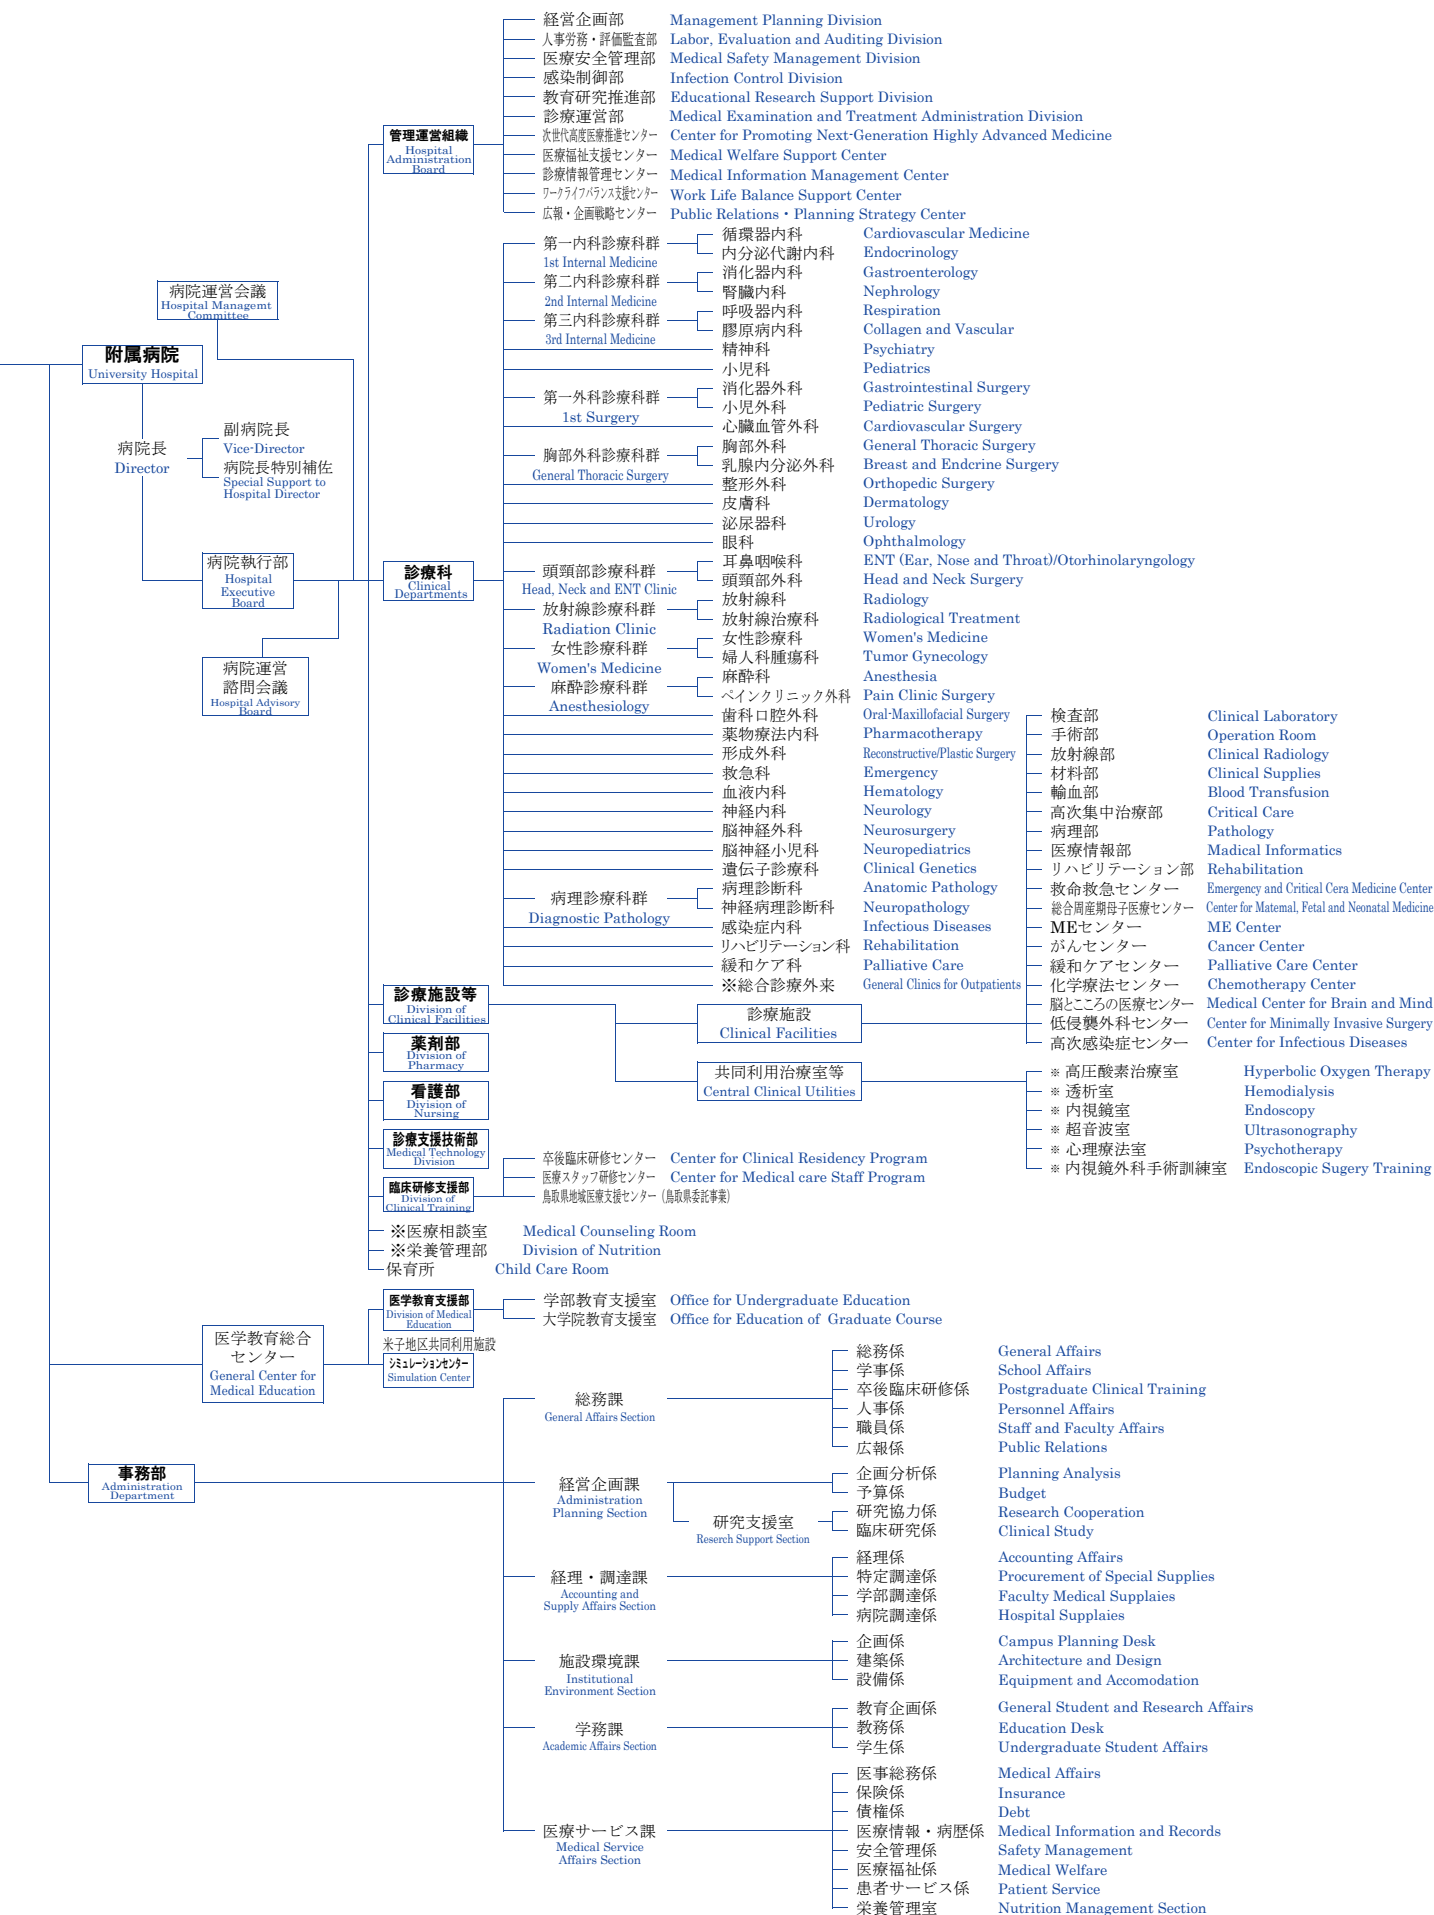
経営企画部 Management Planning Division
人事労務・評価監査部 Labor, Evaluation and Auditing Division
医療安全管理部 Medical Safety Management Division
感染制御部 Infection Control Division
教育研究推進部 Educational Research Support Division
診療運営部 Medical Examination and Treatment Administration Division
次世代高度医療推進センター Center for Promoting Next-Generation Highly Advanced Medicine
医療福祉支援センター Medical Welfare Support Center
診療情報管理センター Medical Information Management Center
ワークライフバランス支援センター Work Life Balance Support Center
広報・企画戦略センター Public Relations・Planning Strategy Center

管理運営組織 Hospital Administration Board

病院運営会議 Hospital Management Committee

附属病院 University Hospital

病院長 Director

副病院長 Vice-Director
病院長特別補佐 Special Support to Hospital Director

病院執行部 Hospital Executive Board

病院運営諮問会議 Hospital Advisory Board

診療科 Clinical Departments

第一内科診療科群 1st Internal Medicine
循環器内科 Cardiovascular Medicine
内分泌代謝内科 Endocrinology
第二内科診療科群 2nd Internal Medicine
消化器内科 Gastroenterology
腎臓内科 Nephrology
第三内科診療科群 3rd Internal Medicine
呼吸器内科 Respiration
膠原病内科 Collagen and Vascular
精神科 Psychiatry
小児科 Pediatrics
第一外科診療科群 1st Surgery
消化器外科 Gastrointestinal Surgery
小児外科 Pediatric Surgery
心臓血管外科 Cardiovascular Surgery
胸部外科診療科群 General Thoracic Surgery
胸部外科 General Thoracic Surgery
乳腺内分泌外科 Breast and Endcrine Surgery
整形外科 Orthopedic Surgery
皮膚科 Dermatology
泌尿器科 Urology
眼科 Ophthalmology
頭頸部診療科群 Head, Neck and ENT Clinic
耳鼻咽喉科 ENT (Ear, Nose and Throat)/Otorhinolaryngology
頭頸部外科 Head and Neck Surgery
放射線診療科群 Radiation Clinic
放射線科 Radiology
放射線治療科 Radiological Treatment
女性診療科群 Women's Medicine
女性診療科 Women's Medicine
婦人科腫瘍科 Tumor Gynecology
麻酔診療科群 Anesthesiology
麻酔科 Anesthesia
ペインクリニック外科 Pain Clinic Surgery
歯科口腔外科 Oral-Maxillofacial Surgery
薬物療法内科 Pharmacotherapy
形成外科 Reconstructive/Plastic Surgery
救急科 Emergency
血液内科 Hematology
神経内科 Neurology
脳神経外科 Neurosurgery
脳神経小児科 Neuropediatrics
遺伝子診療科 Clinical Genetics
病理診療科群 Diagnostic Pathology
病理診断科 Anatomic Pathology
神経病理診断科 Neuropathology
感染症内科 Infectious Diseases
リハビリテーション科 Rehabilitation
緩和ケア科 Palliative Care
※総合診療外来 General Clinics for Outpatients

検査部 Clinical Laboratory
手術部 Operation Room
放射線部 Clinical Radiology
材料部 Clinical Supplies
輸血部 Blood Transfusion
高次集中治療部 Critical Care
病理部 Pathology
医療情報部 Madical Informatics
リハビリテーション部 Rehabilitation
救命救急センター Emergency and Critical Cera Medicine Center
総合周産期母子医療センター Center for Matemal, Fetal and Neonatal Medicine
MEセンター ME Center
がんセンター Cancer Center
緩和ケアセンター Palliative Care Center
化学療法センター Chemotherapy Center
脳とこころの医療センター Medical Center for Brain and Mind
低侵襲外科センター Center for Minimally Invasive Surgery
高次感染症センター Center for Infectious Diseases

診療施設等 Division of Clinical Facilities
診療施設 Clinical Facilities
共同利用治療室等 Central Clinical Utilities
※ 高圧酸素治療室 Hyperbolic Oxygen Therapy
※ 透析室 Hemodialysis
※ 内視鏡室 Endoscopy
※ 超音波室 Ultrasonography
※ 心理療法室 Psychotherapy
※ 内視鏡外科手術訓練室 Endoscopic Sugery Training

薬剤部 Division of Pharmacy
看護部 Division of Nursing
診療支援技術部 Medical Technology Division
臨床研修支援部 Division of Clinical Training
卒後臨床研修センター Center for Clinical Residency Program
医療スタッフ研修センター Center for Medical care Staff Program
鳥取県地域医療支援センター（鳥取県委託事業）

※医療相談室 Medical Counseling Room
※栄養管理部 Division of Nutrition
保育所 Child Care Room

医学教育総合センター General Center for Medical Education
医学教育支援部 Division of Medical Education
学部教育支援室 Office for Undergraduate Education
大学院教育支援室 Office for Education of Graduate Course
米子地区共同利用施設
シミュレーションセンター Simulation Center

事務部 Administration Department

総務課 General Affairs Section
総務係 General Affairs
学事係 School Affairs
卒後臨床研修係 Postgraduate Clinical Training
人事係 Personnel Affairs
職員係 Staff and Faculty Affairs
広報係 Public Relations

経営企画課 Administration Planning Section
企画分析係 Planning Analysis
予算係 Budget
研究支援室 Reserch Support Section
研究協力係 Research Cooperation
臨床研究係 Clinical Study

経理・調達課 Accounting and Supply Affairs Section
経理係 Accounting Affairs
特定調達係 Procurement of Special Supplies
学部調達係 Faculty Medical Supplaies
病院調達係 Hospital Supplaies

施設環境課 Institutional Environment Section
企画係 Campus Planning Desk
建築係 Architecture and Design
設備係 Equipment and Accomodation

学務課 Academic Affairs Section
教育企画係 General Student and Research Affairs
教務係 Education Desk
学生係 Undergraduate Student Affairs

医療サービス課 Medical Service Affairs Section
医事総務係 Medical Affairs
保険係 Insurance
債権係 Debt
医療情報・病歴係 Medical Information and Records
安全管理係 Safety Management
医療福祉係 Medical Welfare
患者サービス係 Patient Service
栄養管理室 Nutrition Management Section